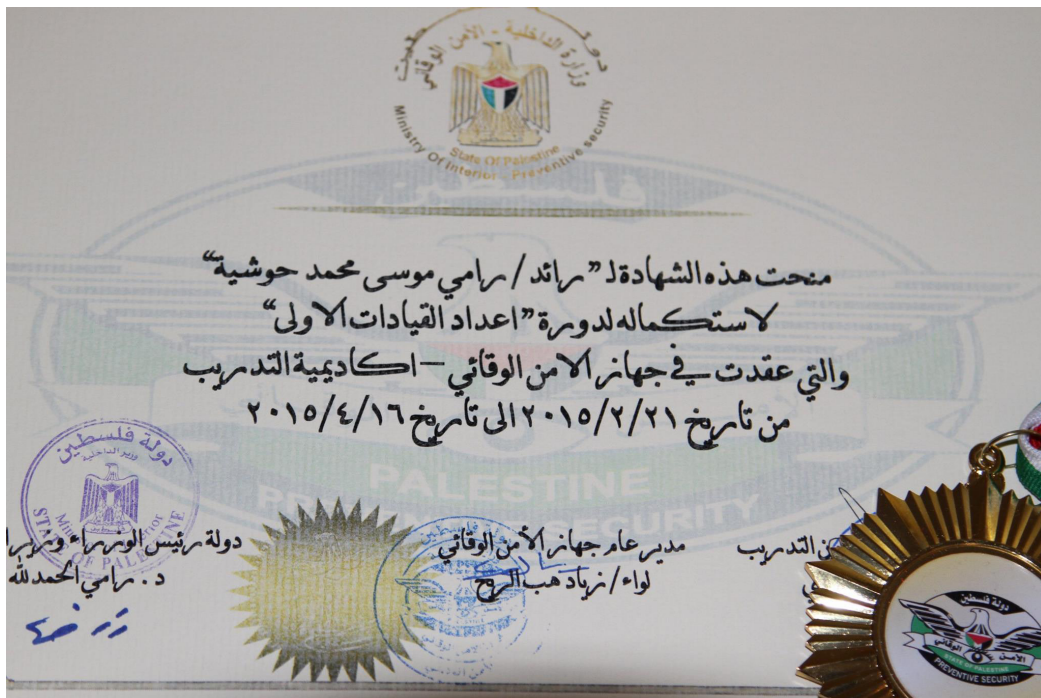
دولة فلسطين
وزارة الداخلية - الأمن الوقائي
State Of Palestine
Ministry Of Interior - Preventive security

منحت هذه الشهادة لـ "رائد / رامي موسى محمد حوشية"
لاستكماله لدورة "اعداد القيادات الاولى"
والتي عقدت في جهاز الامن الوقائي - اكاديمية التدريب
من تاريخ ٢٠١٥/٢/٢١ الى تاريخ ٢٠١٥/٤/١٦

PALESTINE
PREVENTIVE SECURITY

دولة فلسطين
وزير الداخلية
State of Palestine
Minister of Interior

دولة رئيس الوزراء وزير ا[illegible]
د. رامي الحمدلله

مدير عام جهاز الأمن الوقائي
لواء / زياد هب الريح

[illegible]ن التدريب

دولة فلسطين
الأمن الوقائي
STATE OF PALESTINE
PREVENTIVE SECURITY